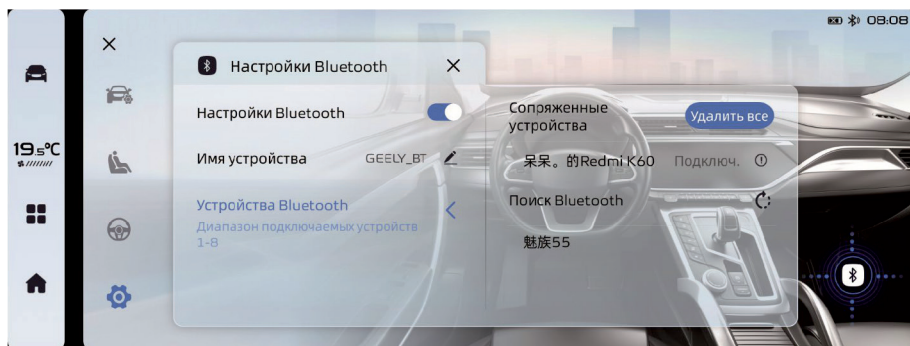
08:08

19.5℃

Настройки Bluetooth

Настройки Bluetooth

Имя устройства GEELY_BT

Устройства Bluetooth
Диапазон подключаемых устройств 1-8

Сопряженные устройства
Удалить все

呆呆。的Redmi K60 Подключ.

Поиск Bluetooth

魅族55